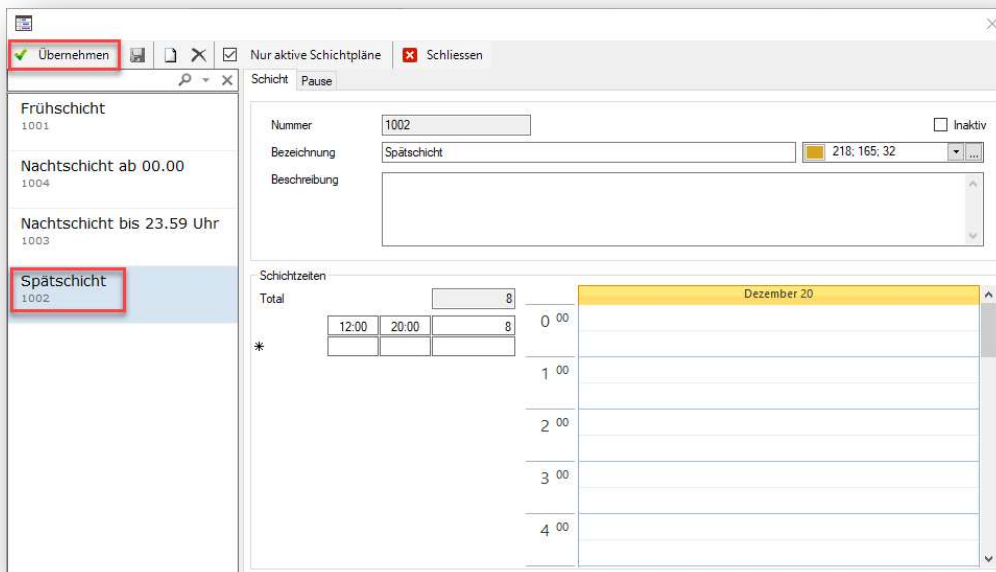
Übernehmen
Nur aktive Schichtpläne
Schliessen

Frühschicht
1001

Nachtschicht ab 00.00
1004

Nachtschicht bis 23.59 Uhr
1003

Spätschicht
1002

Schicht Pause

Nummer 1002
Inaktiv
Bezeichnung Spätschicht
218; 165; 32
Beschreibung

Schichtzeiten
Total 8

| 12:00 | 20:00 | 8 |
|---|---|---|
| | | |

*

Dezember 20
$0^{00}$
$1^{00}$
$2^{00}$
$3^{00}$
$4^{00}$